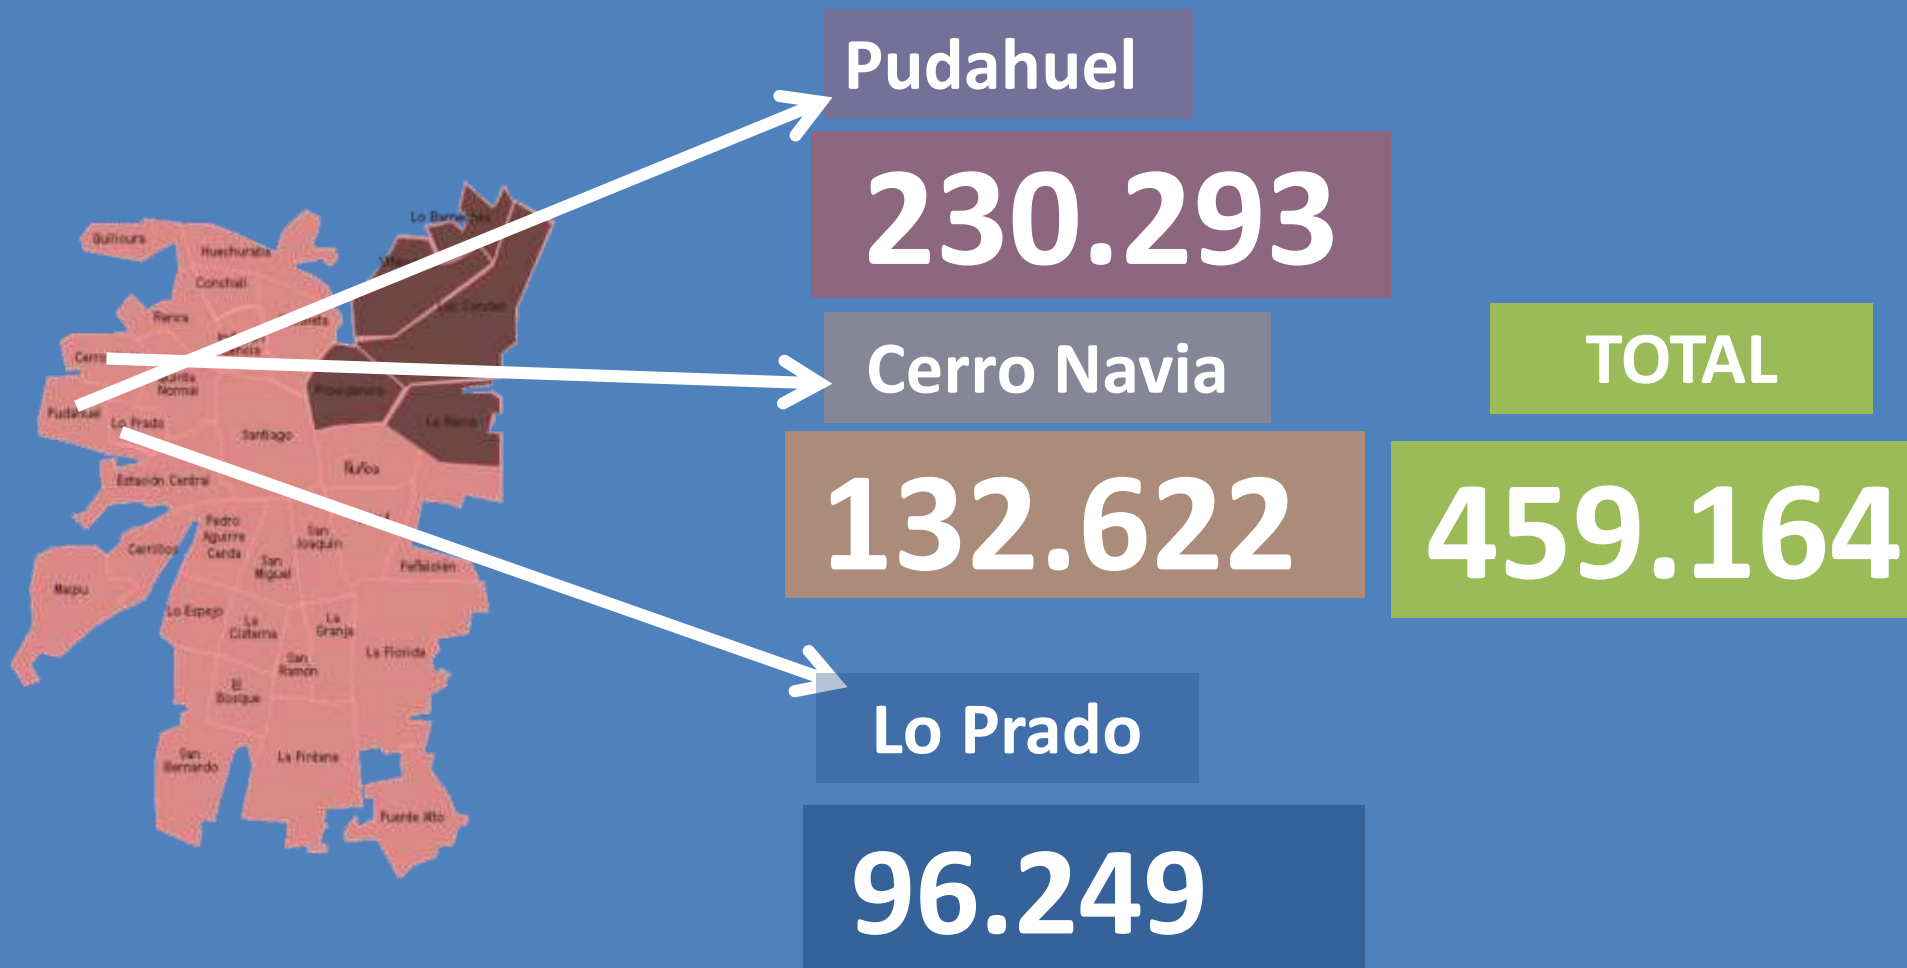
Quilicura
Huechuraba
Lo Barnechea
Vitacura
Conchalí
Renca
Las Condes
Cerro
Quinta Normal
Providencia
Pudahuel
Lo Prado
Santiago
La Reina
Ñuñoa
Estación Central
Pedro Aguirre Cerda
San Joaquín
Cerrillos
San Miguel
Peñalolén
Maipú
Lo Espejo
La Cisterna
La Granja
La Florida
San Ramón
El Bosque
San Bernardo
La Pintana
Puente Alto

Pudahuel
230.293
Cerro Navia
132.622
Lo Prado
96.249
TOTAL
459.164